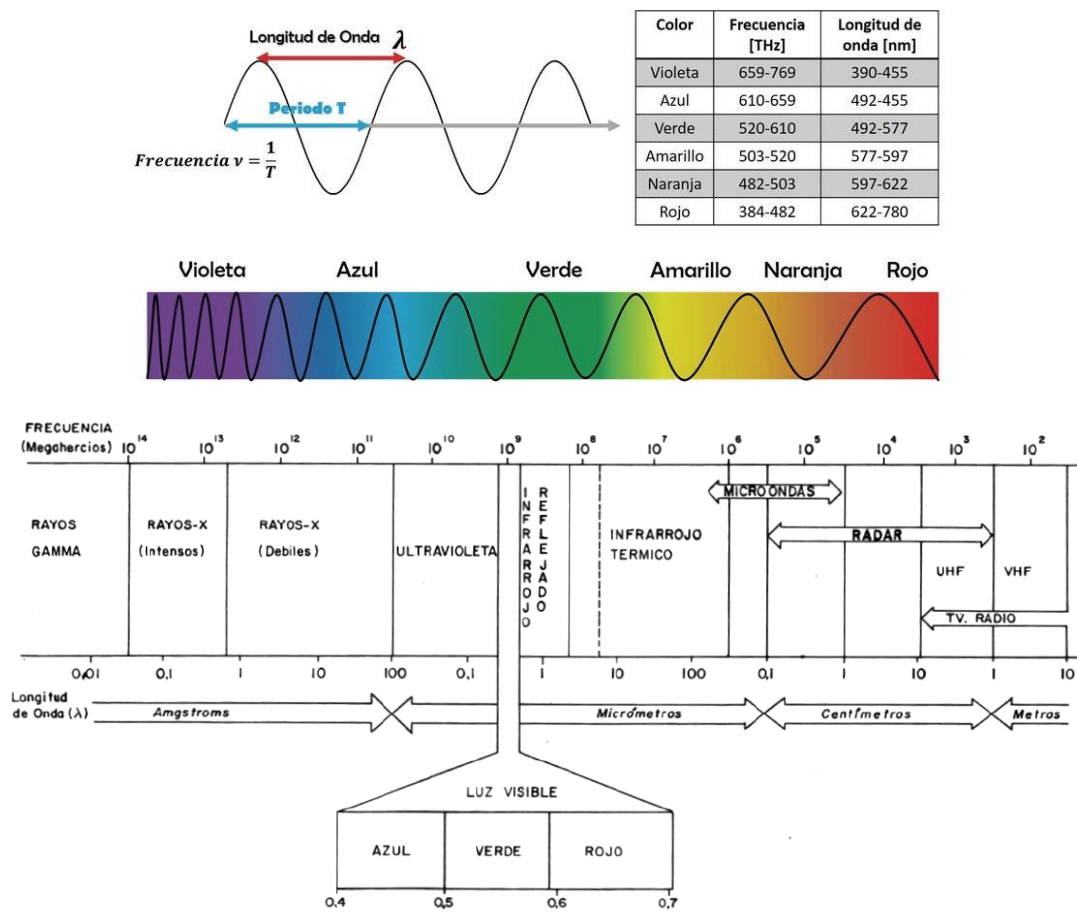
Longitud de Onda $\lambda$

Periodo T

$Frecuencia\ \nu = \frac{1}{T}$

| Color | Frecuencia [THz] | Longitud de onda [nm] |
|---|---|---|
| Violeta | 659-769 | 390-455 |
| Azul | 610-659 | 492-455 |
| Verde | 520-610 | 492-577 |
| Amarillo | 503-520 | 577-597 |
| Naranja | 482-503 | 597-622 |
| Rojo | 384-482 | 622-780 |

Violeta Azul Verde Amarillo Naranja Rojo

FRECUENCIA (Megahercios) $10^{14}$ $10^{13}$ $10^{12}$ $10^{11}$ $10^{10}$ $10^{9}$ $10^{8}$ $10^{7}$ $10^{6}$ $10^{5}$ $10^{4}$ $10^{3}$ $10^{2}$

RAYOS GAMMA

RAYOS-X (Intensos)

RAYOS-X (Debiles)

ULTRAVIOLETA

INFRARROJO

REFLEJADO

INFRARROJO TERMICO

MICROONDAS

RADAR

UHF

VHF

TV. RADIO

0,01 0,1 1 10 100 0,1 1 10 100 0,1 1 10 1 10

Longitud de Onda ($\lambda$)

Amgstroms

Micrómetros

Centímetros

Metros

LUZ VISIBLE

AZUL VERDE ROJO

0,4 0,5 0,6 0,7